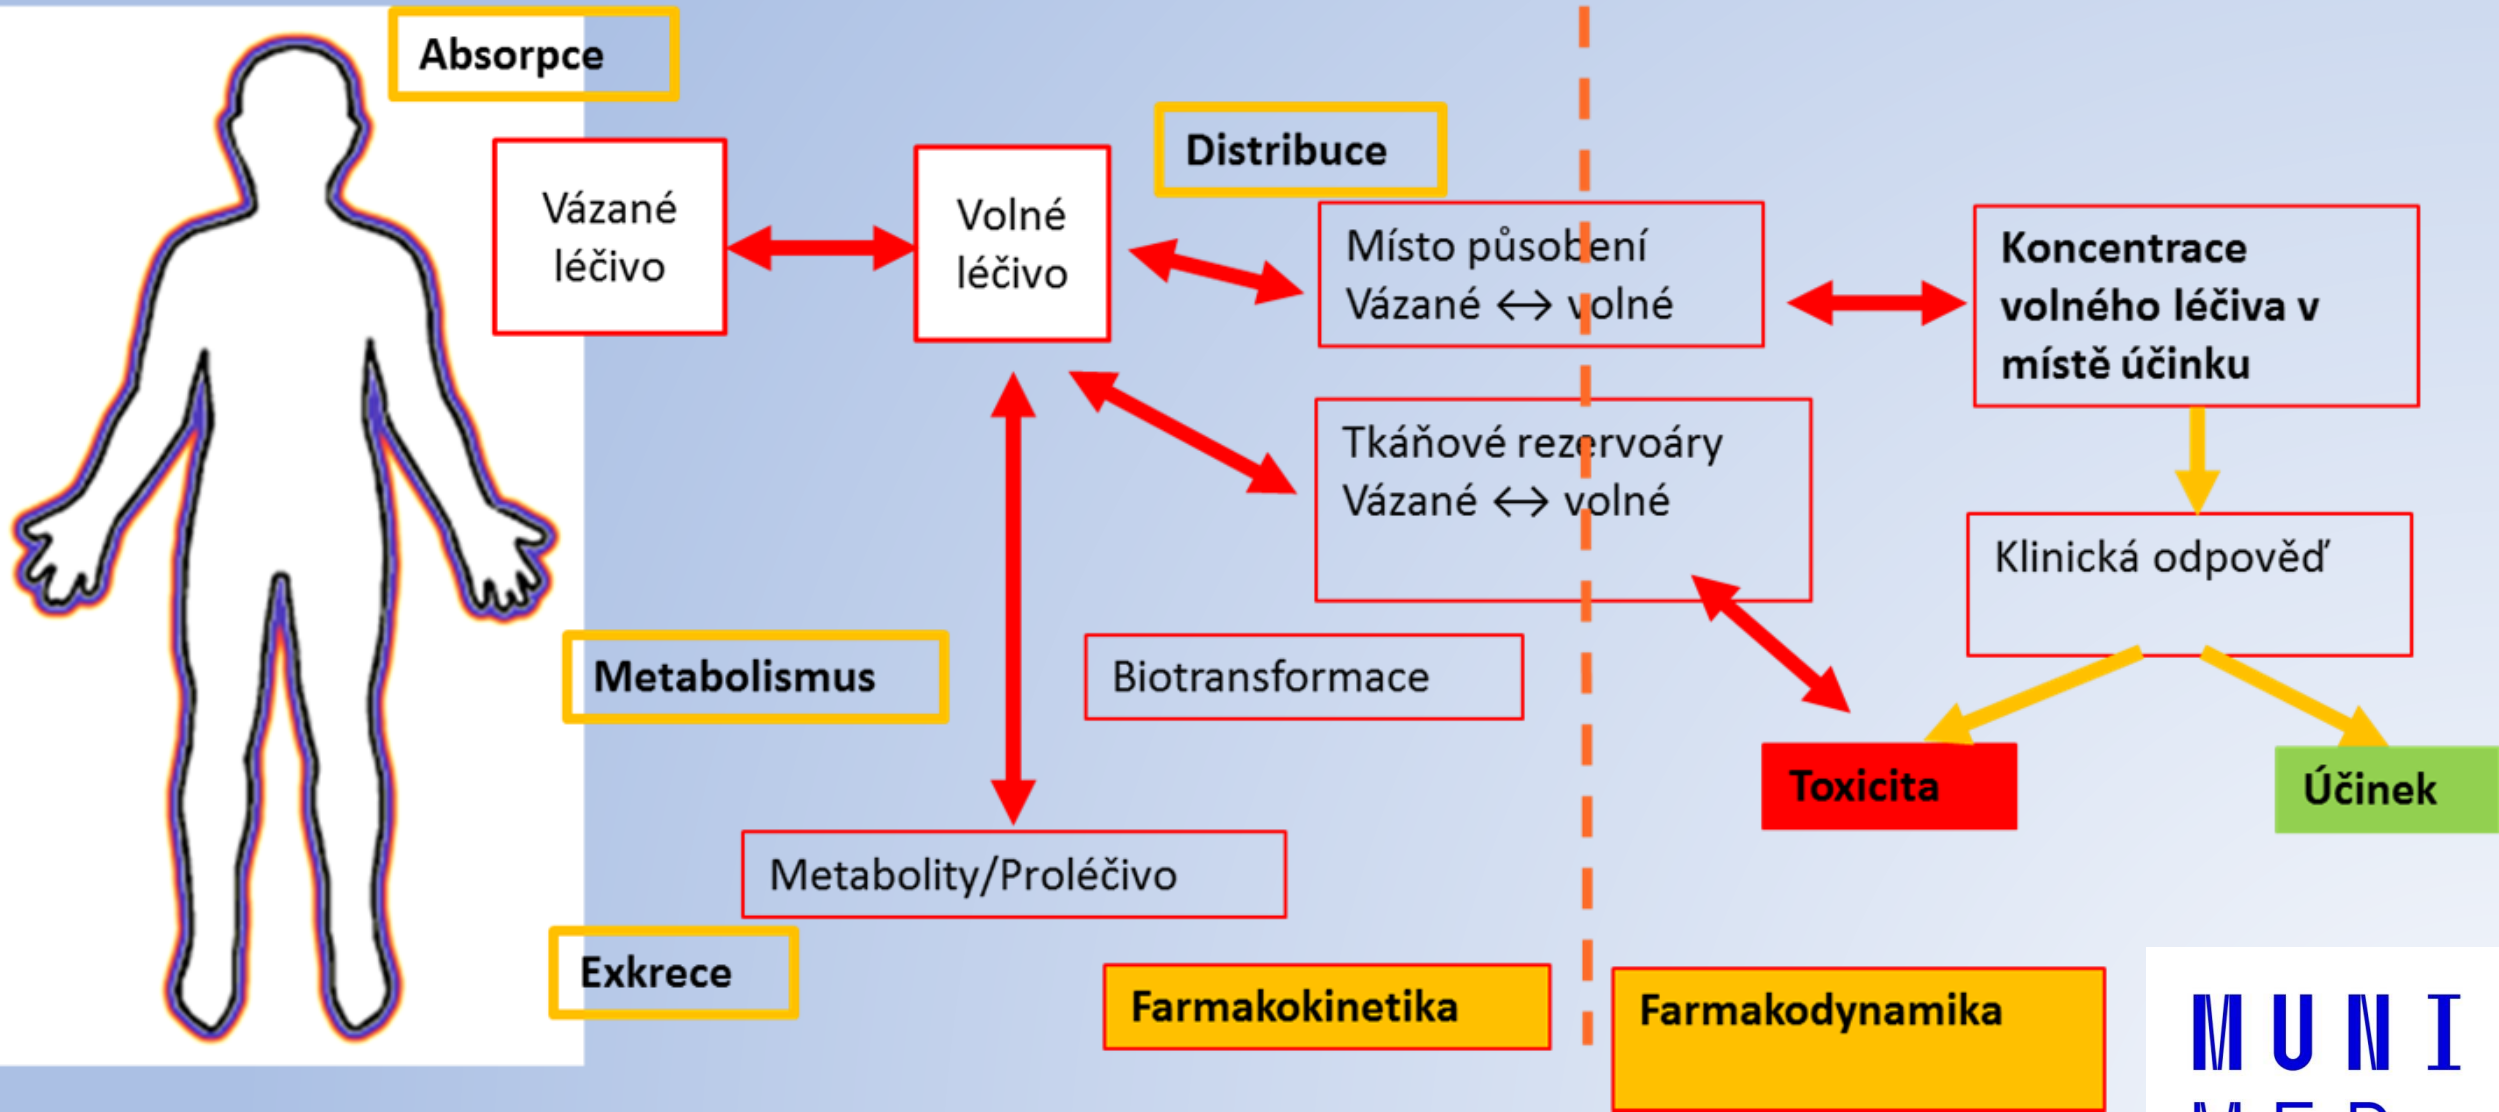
Absorpce

Vázané léčivo

Volné léčivo

Distribuce

Místo působení
Vázané ↔ volné

Koncentrace volného léčiva v místě účinku

Tkáňové rezervoáry
Vázané ↔ volné

Klinická odpověď

Metabolismus

Biotransformace

Toxicita

Účinek

Metabolity/Proléčivo

Exkrece

Farmakokinetika

Farmakodynamika

MUNI
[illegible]